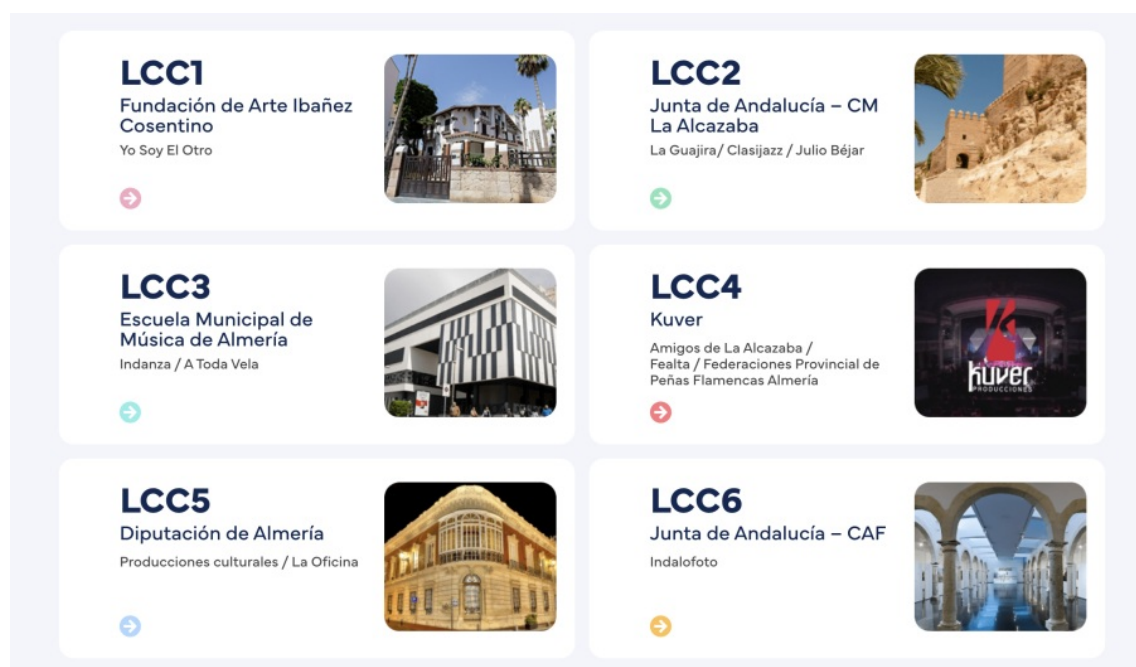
LCC1
Fundación de Arte Ibañez Cosentino
Yo Soy El Otro

LCC2
Junta de Andalucía – CM La Alcazaba
La Guajira/ Clasijazz / Julio Béjar

LCC3
Escuela Municipal de Música de Almería
Indanza / A Toda Vela

LCC4
Kuver
Amigos de La Alcazaba / Fealta / Federaciones Provincial de Peñas Flamencas Almería

kuver
PRODUCCIONES

LCC5
Diputación de Almería
Producciones culturales / La Oficina

LCC6
Junta de Andalucía – CAF
Indalofoto